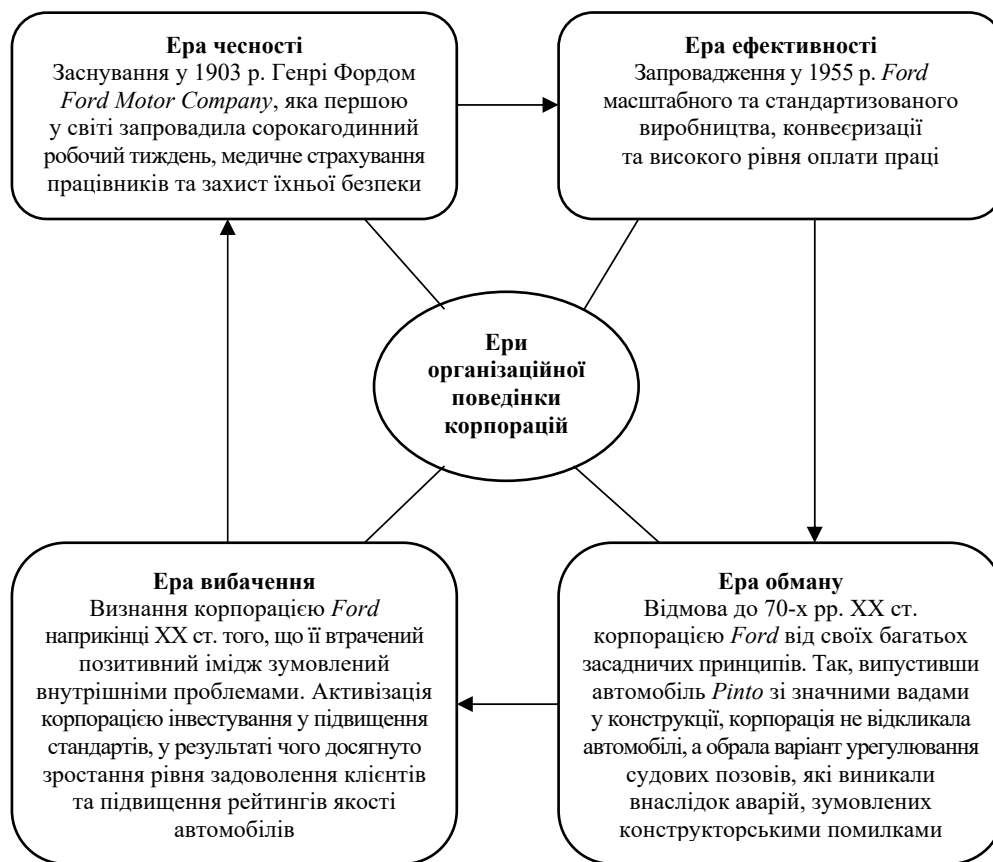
**Ера чесності**
Заснування у 1903 р. Генрі Фордом *Ford Motor Company*, яка першою у світі запровадила сорокагодинний робочий тиждень, медичне страхування працівників та захист їхньої безпеки

**Ера ефективності**
Запровадження у 1955 р. *Ford* масштабного та стандартизованого виробництва, конвеєризації та високого рівня оплати праці

**Ери організаційної поведінки корпорацій**

**Ера вибачення**
Визнання корпорацією *Ford* наприкінці XX ст. того, що її втрачений позитивний імідж зумовлений внутрішніми проблемами. Активізація корпорацією інвестування у підвищення стандартів, у результаті чого досягнуто зростання рівня задоволення клієнтів та підвищення рейтингів якості автомобілів

**Ера обману**
Відмова до 70-х рр. XX ст. корпорацією *Ford* від своїх багатьох засадничих принципів. Так, випустивши автомобіль *Pinto* зі значними вадами у конструкції, корпорація не відкликала автомобілі, а обрала варіант урегулювання судових позовів, які виникали внаслідок аварій, зумовлених конструкторськими помилками